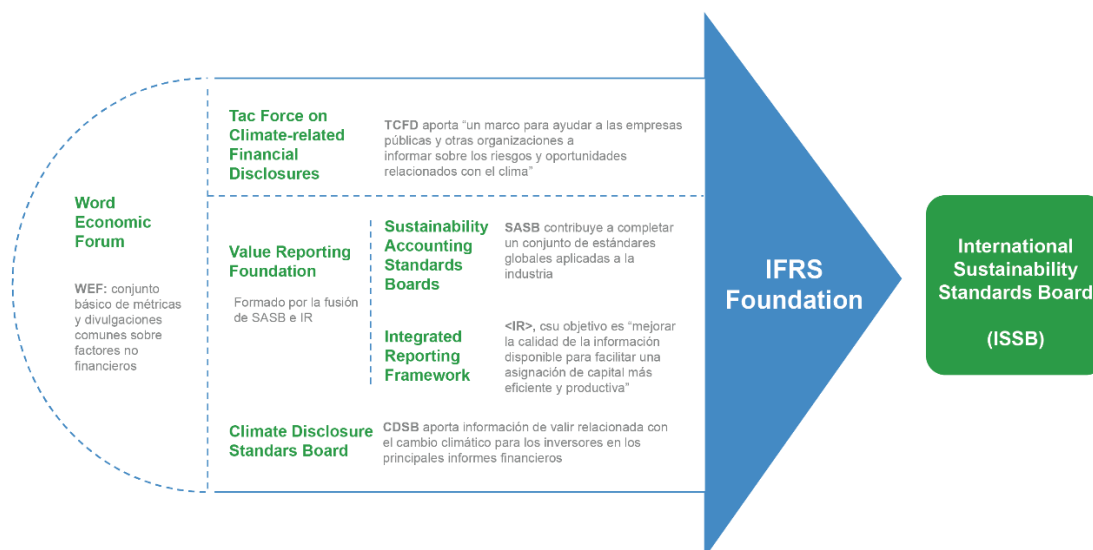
Word Economic Forum

WEF: conjunto básico de métricas y divulgaciones comunes sobre factores no financieros

Tac Force on Climate-related Financial Disclosures

TCFD aporta "un marco para ayudar a las empresas públicas y otras organizaciones a informar sobre los riesgos y oportunidades relacionados con el clima"

Value Reporting Foundation

Formado por la fusión de SASB e IR

Sustainability Accounting Standards Boards

SASB contribuye a completar un conjunto de estándares globales aplicadas a la industria

Integrated Reporting Framework

<IR>, csu objetivo es "mejorar la calidad de la información disponible para facilitar una asignación de capital más eficiente y productiva"

Climate Disclosure Standars Board

CDSB aporta información de valir relacionada con el cambio climático para los inversores en los principales informes financieros

IFRS Foundation

International Sustainability Standards Board

(ISSB)